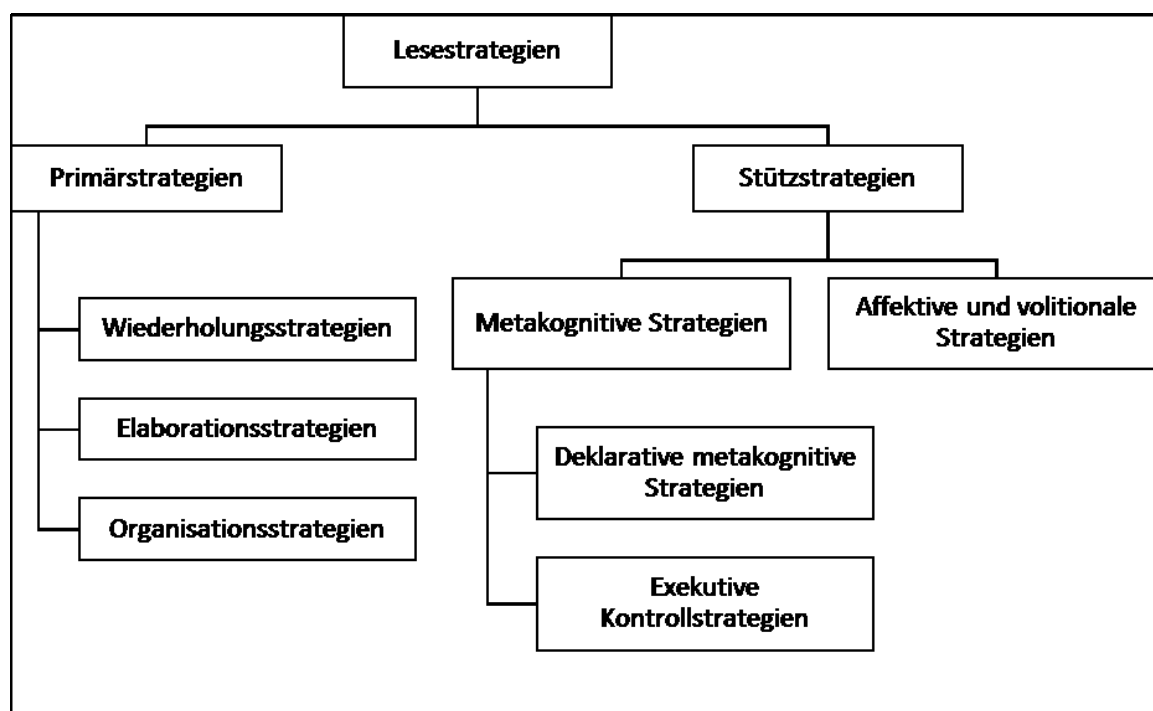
Lesestrategien

Primärstrategien

Stützstrategien

Wiederholungsstrategien

Elaborationsstrategien

Organisationsstrategien

Metakognitive Strategien

Affektive und volitionale Strategien

Deklarative metakognitive Strategien

Exekutive Kontrollstrategien